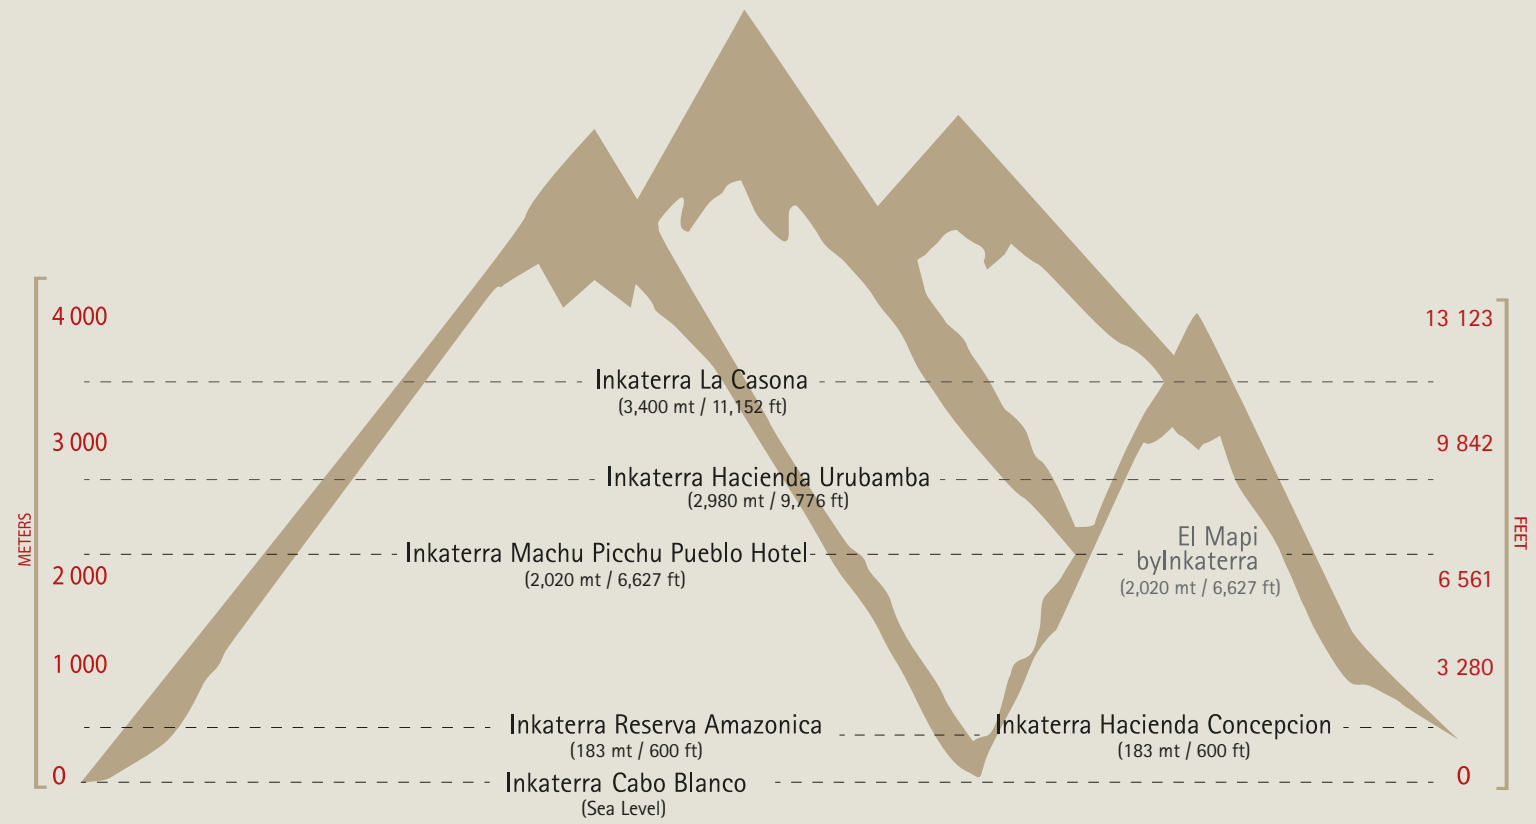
METERS

4 000
3 000
2 000
1 000
0

Inkaterra La Casona
(3,400 mt / 11,152 ft)

Inkaterra Hacienda Urubamba
(2,980 mt / 9,776 ft)

Inkaterra Machu Picchu Pueblo Hotel
(2,020 mt / 6,627 ft)

El Mapi byInkaterra
(2,020 mt / 6,627 ft)

Inkaterra Reserva Amazonica
(183 mt / 600 ft)

Inkaterra Hacienda Concepcion
(183 mt / 600 ft)

Inkaterra Cabo Blanco
(Sea Level)

FEET

13 123
9 842
6 561
3 280
0